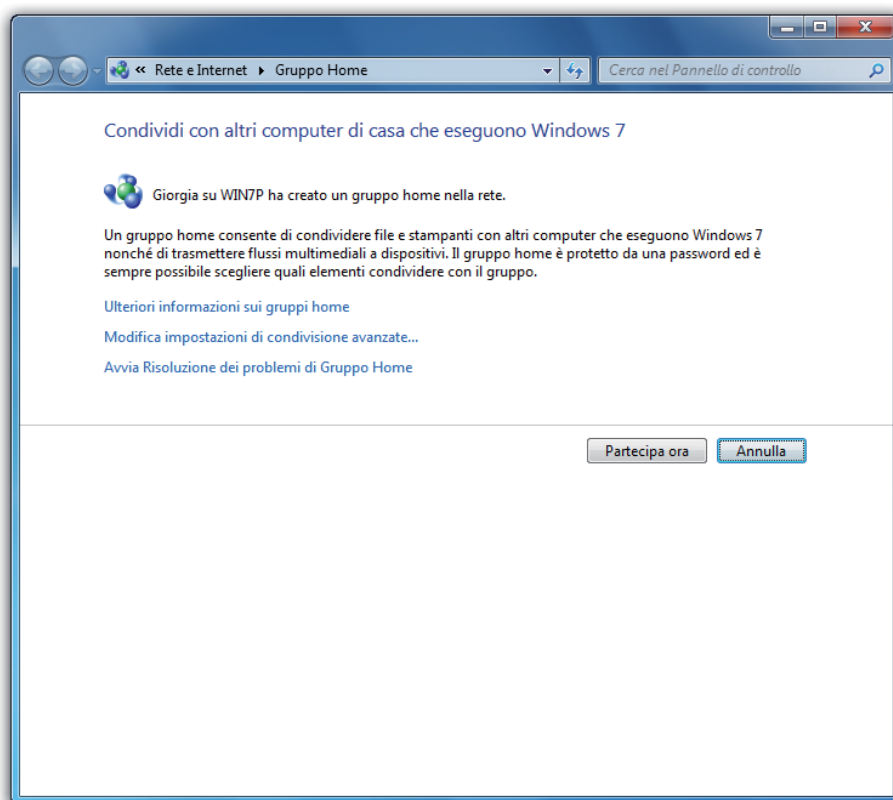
« Rete e Internet ▸ Gruppo Home

Cerca nel Pannello di controllo

Condividi con altri computer di casa che eseguono Windows 7

Giorgia su WIN7P ha creato un gruppo home nella rete.

Un gruppo home consente di condividere file e stampanti con altri computer che eseguono Windows 7 nonché di trasmettere flussi multimediali a dispositivi. Il gruppo home è protetto da una password ed è sempre possibile scegliere quali elementi condividere con il gruppo.

Ulteriori informazioni sui gruppi home

Modifica impostazioni di condivisione avanzate...

Avvia Risoluzione dei problemi di Gruppo Home

Partecipa ora

Annulla